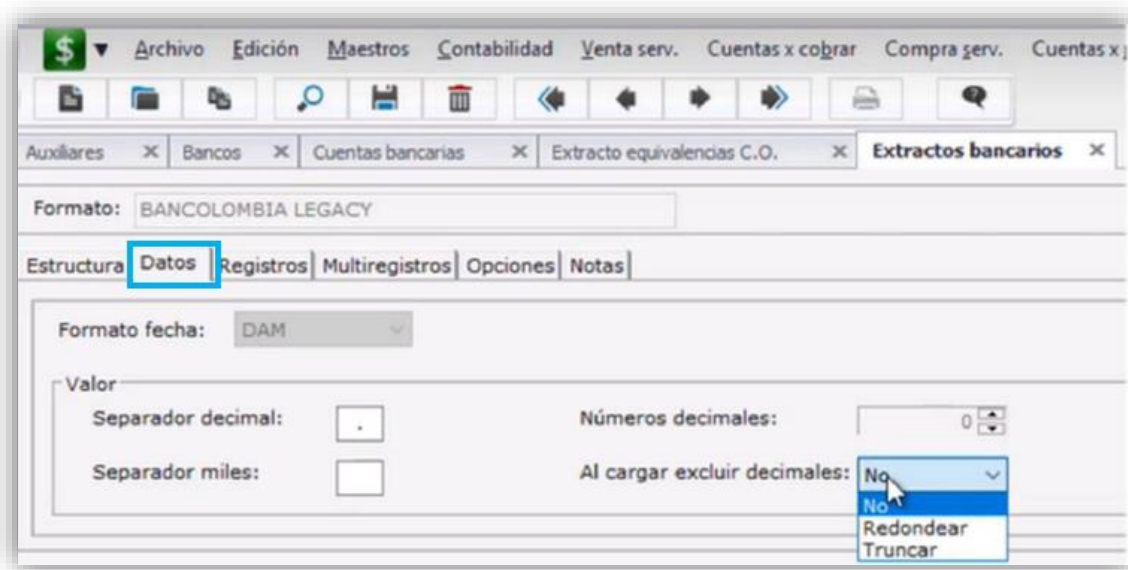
$ ▼ Archivo Edición Maestros Contabilidad Venta serv. Cuentas x cobrar Compra serv. Cuentas x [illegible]

Auxiliares × Bancos × Cuentas bancarias × Extracto equivalencias C.O. × Extractos bancarios ×

Formato: BANCOLOMBIA LEGACY

Estructura Datos Registros Multiregistros Opciones Notas

Formato fecha: DAM

Valor

Separador decimal: .

Separador miles:

Números decimales: 0

Al cargar excluir decimales: No

No
Redondear
Truncar